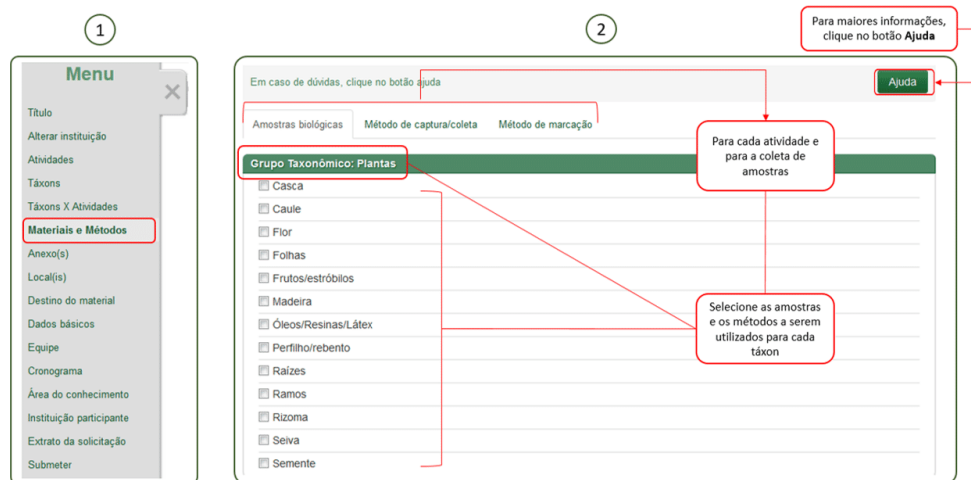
1

Menu

Título
Alterar instituição
Atividades
Táxons
Táxons X Atividades
Materiais e Métodos
Anexo(s)
Local(is)
Destino do material
Dados básicos
Equipe
Cronograma
Área do conhecimento
Instituição participante
Extrato da solicitação
Submeter

2

Para maiores informações, clique no botão **Ajuda**

Em caso de dúvidas, clique no botão ajuda

Ajuda

Amostras biológicas | Método de captura/coleta | Método de marcação

Para cada atividade e para a coleta de amostras

Grupo Taxonômico: Plantas

Casca
Caule
Flor
Folhas
Frutos/estróbilos
Madeira
Óleos/Resinas/Látex
Perfilho/rebento
Raízes
Ramos
Rizoma
Seiva
Semente

Selecione as amostras e os métodos a serem utilizados para cada táxon